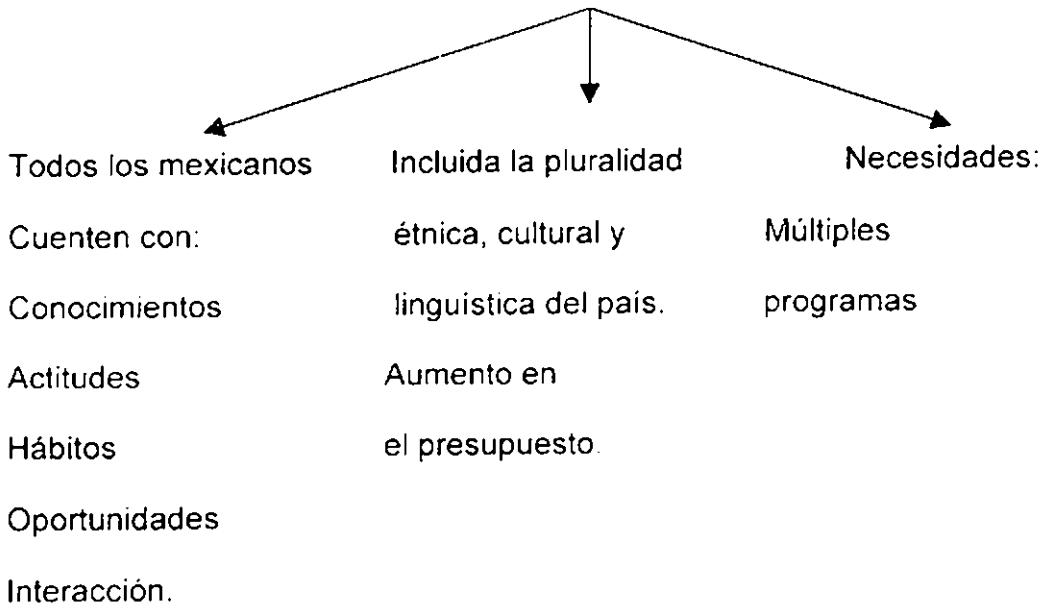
Todos los mexicanos

Cuenten con:

Conocimientos

Actitudes

Hábitos

Oportunidades

Interacción.

Incluida la pluralidad étnica, cultural y linguistica del país.

Aumento en el presupuesto.

Necesidades:

Múltiples programas